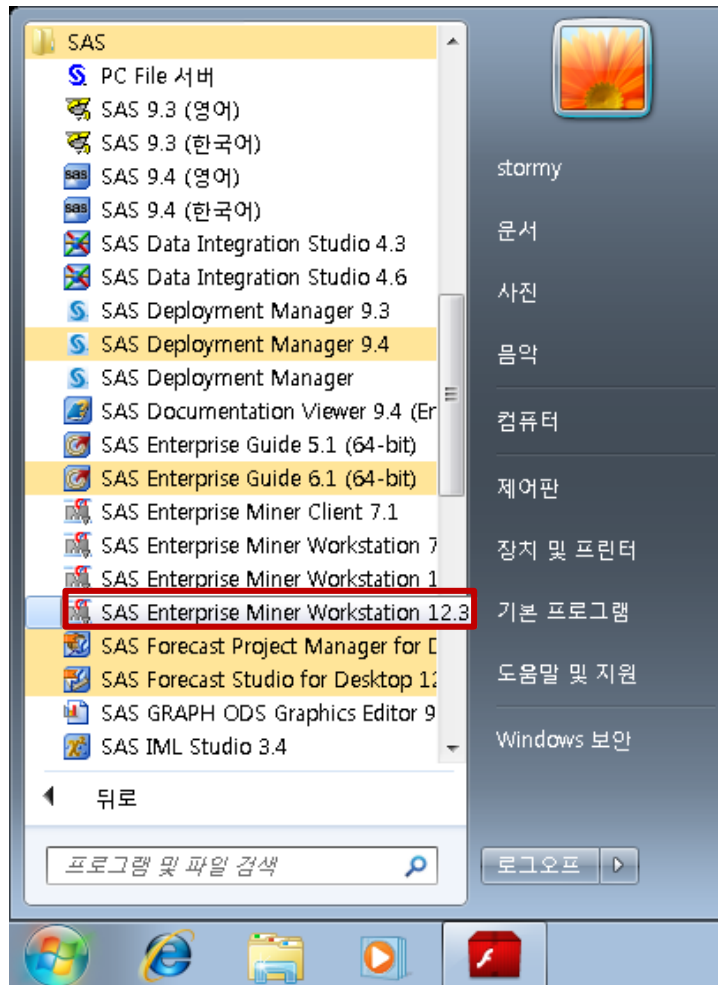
SAS
PC File 서버
SAS 9.3 (영어)
SAS 9.3 (한국어)
SAS 9.4 (영어)
SAS 9.4 (한국어)
SAS Data Integration Studio 4.3
SAS Data Integration Studio 4.6
SAS Deployment Manager 9.3
SAS Deployment Manager 9.4
SAS Deployment Manager
SAS Documentation Viewer 9.4 (En
SAS Enterprise Guide 5.1 (64-bit)
SAS Enterprise Guide 6.1 (64-bit)
SAS Enterprise Miner Client 7.1
SAS Enterprise Miner Workstation 7
SAS Enterprise Miner Workstation 1
SAS Enterprise Miner Workstation 12.3
SAS Forecast Project Manager for D
SAS Forecast Studio for Desktop 12
SAS GRAPH ODS Graphics Editor 9
SAS IML Studio 3.4
뒤로
프로그램 및 파일 검색

stormy
문서
사진
음악
컴퓨터
제어판
장치 및 프린터
기본 프로그램
도움말 및 지원
Windows 보안
로그오프